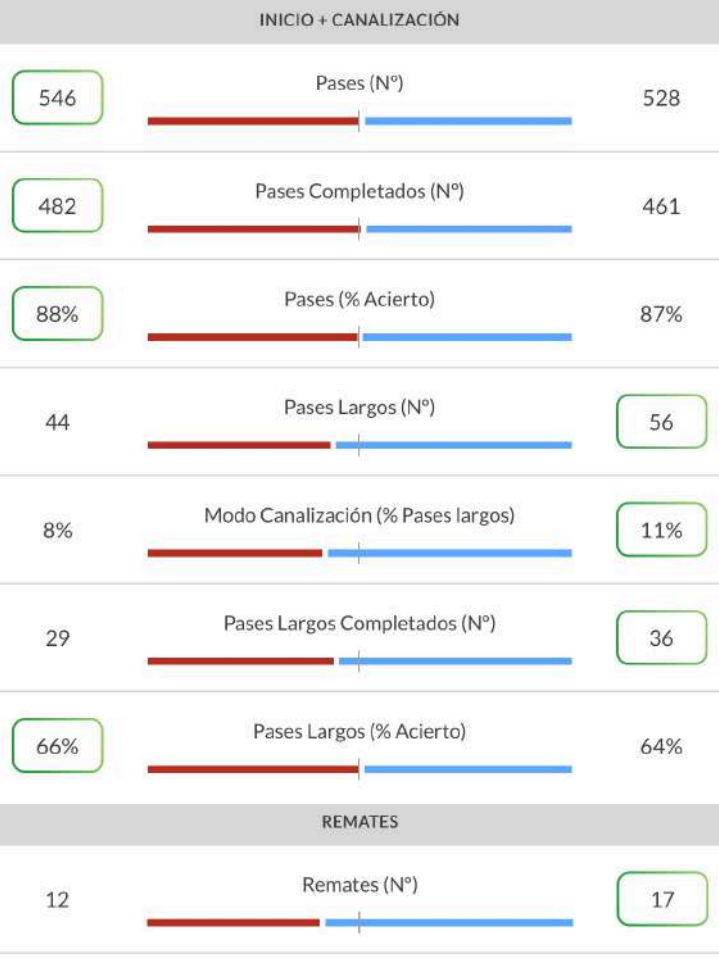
INICIO + CANALIZACIÓN

546 Pases (Nº) 528

482 Pases Completados (Nº) 461

88% Pases (% Acierto) 87%

44 Pases Largos (Nº) 56

8% Modo Canalización (% Pases largos) 11%

29 Pases Largos Completados (Nº) 36

66% Pases Largos (% Acierto) 64%

REMATES

12 Remates (Nº) 17